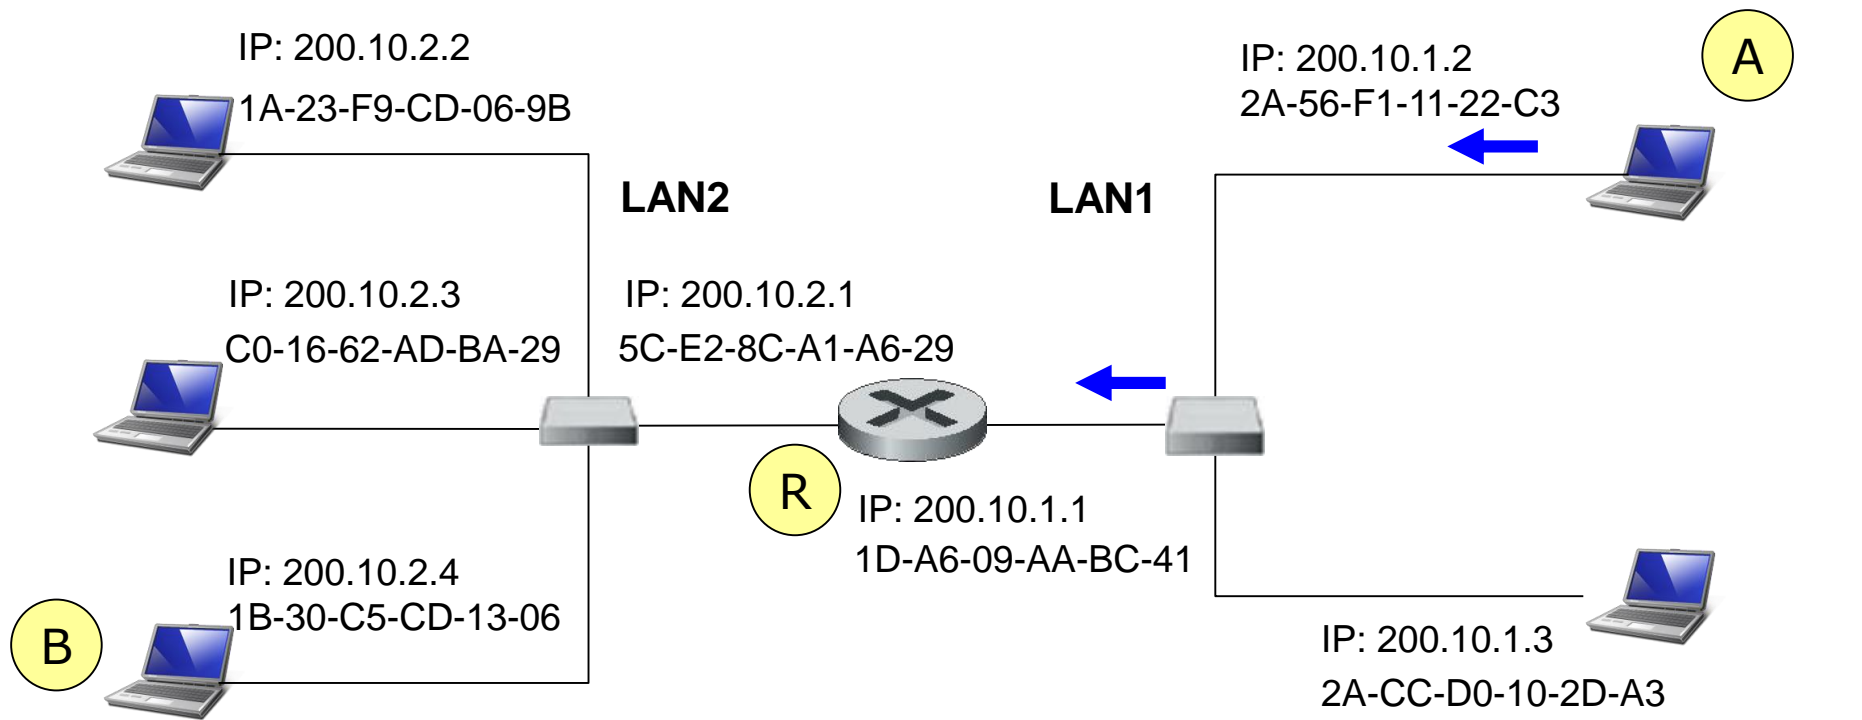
IP: 200.10.2.2
1A-23-F9-CD-06-9B

IP: 200.10.1.2
2A-56-F1-11-22-C3

A

LAN2

LAN1

IP: 200.10.2.3
C0-16-62-AD-BA-29

IP: 200.10.2.1
5C-E2-8C-A1-A6-29

R

IP: 200.10.1.1
1D-A6-09-AA-BC-41

IP: 200.10.2.4
1B-30-C5-CD-13-06

B

IP: 200.10.1.3
2A-CC-D0-10-2D-A3